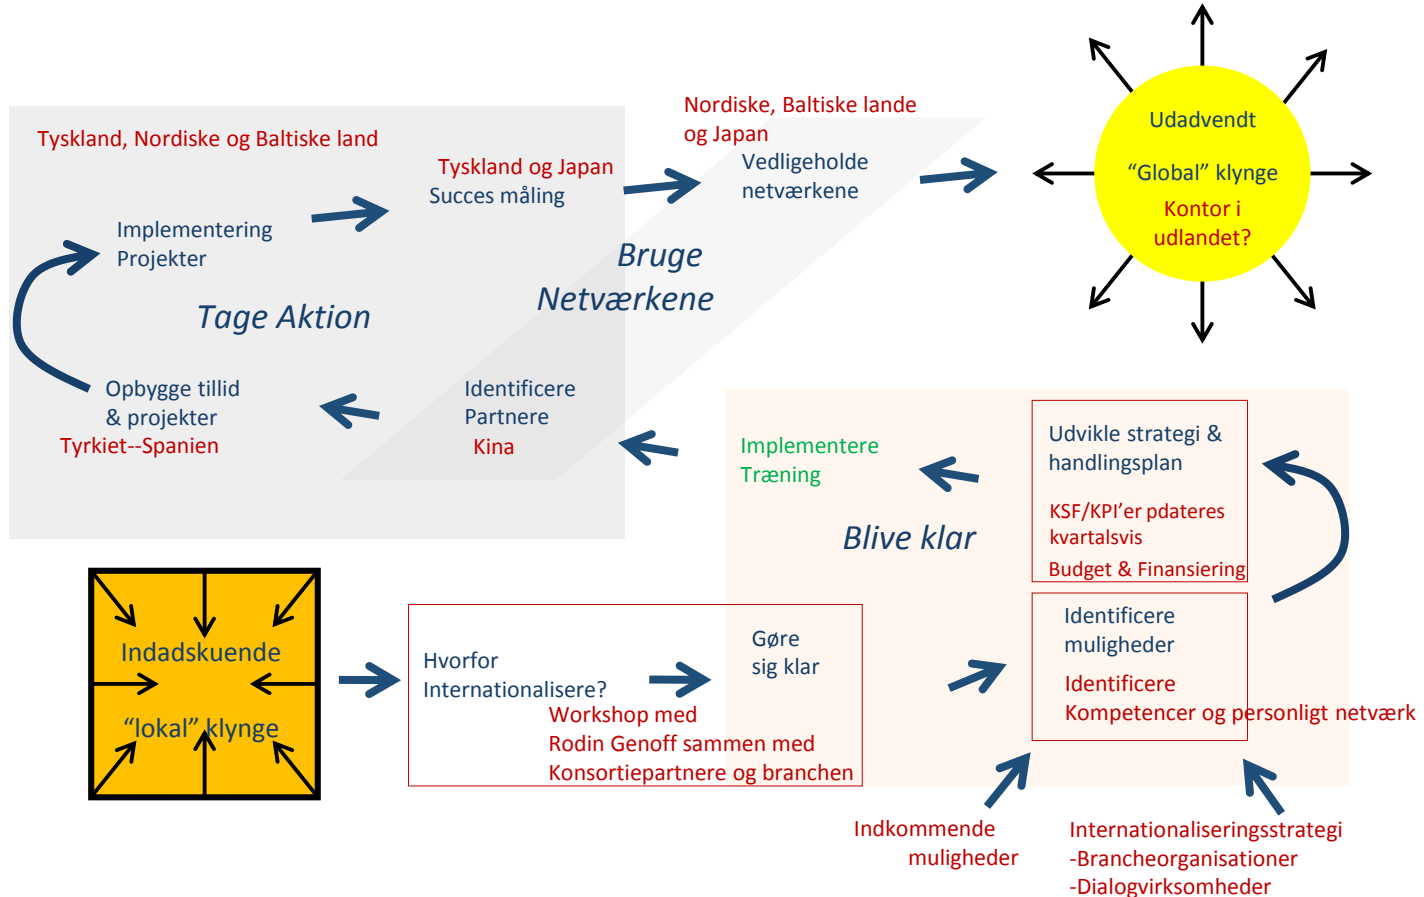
Tyskland, Nordiske og Baltiske land

Tyskland og Japan
Succes måling

Nordiske, Baltiske lande og Japan
Vedligeholde netværkene

Udadvendt
"Global" klynge
Kontor i udlandet?

Implementering
Projekter

Tage Aktion

Bruge Netværkene

Opbygge tillid & projekter
Tyrkiet--Spanien

Identificere
Partnere
Kina

Implementere
Træning

Blive klar

Udvikle strategi & handlingsplan
KSF/KPI'er pdateres kvartalsvis
Budget & Finansiering

Indadskuende
"lokal" klynge

Hvorfor Internationalisere?
Workshop med Rodin Genoff sammen med Konsortiepartnere og branchen

Gøre sig klar

Identificere muligheder
Identificere Kompetencer og personligt netværk

Indkommende muligheder

Internationaliseringsstrategi
-Brancheorganisationer
-Dialogvirksomheder